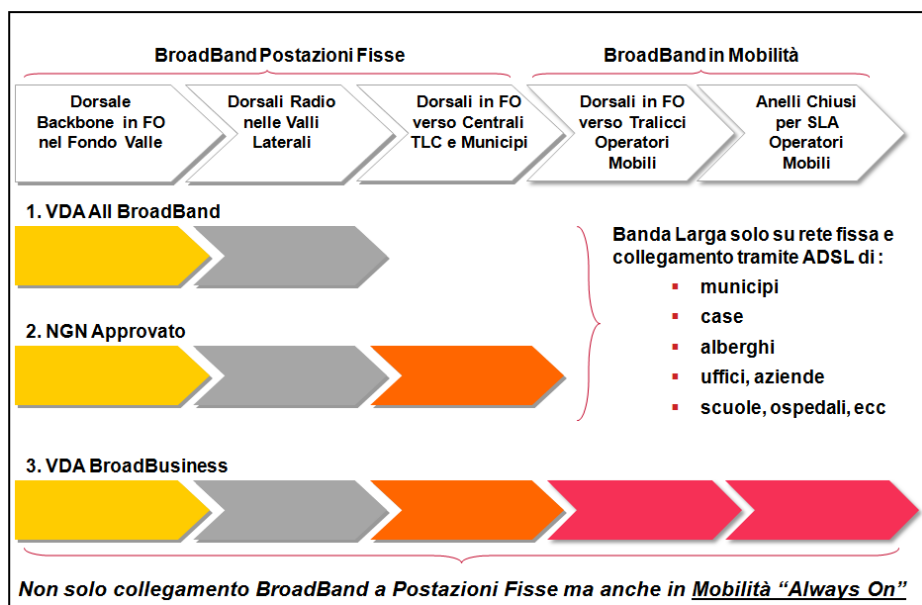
BroadBand Postazioni Fisse

BroadBand in Mobilità

Dorsale Backbone in FO nel Fondo Valle

Dorsali Radio nelle Valli Laterali

Dorsali in FO verso Centrali TLC e Municipi

Dorsali in FO verso Tralicci Operatori Mobili

Anelli Chiusi per SLA Operatori Mobili

1. VDA All BroadBand

2. NGN Approvato

Banda Larga solo su rete fissa e collegamento tramite ADSL di :

- municipi
- case
- alberghi
- uffici, aziende
- scuole, ospedali, ecc

3. VDA BroadBusiness

Non solo collegamento BroadBand a Postazioni Fisse ma anche in Mobilità "Always On"